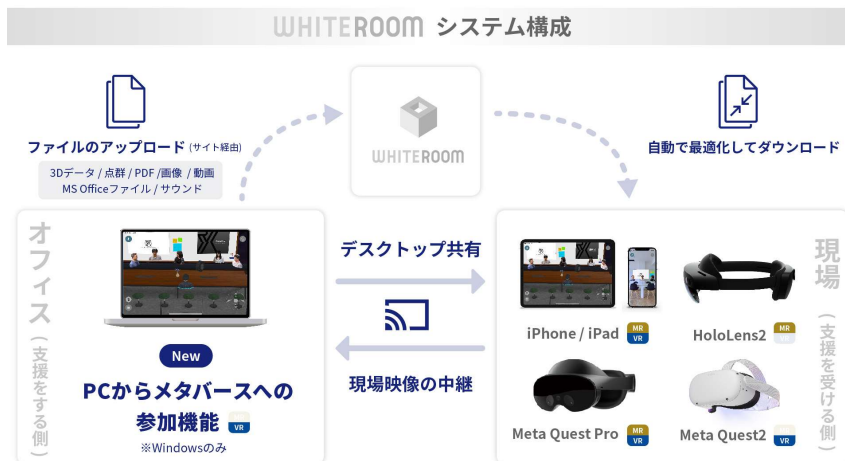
WHITEROOM システム構成

ファイルのアップロード (サイト経由)
3Dデータ / 点群 / PDF /画像 / 動画
MS Officeファイル / サウンド

WHITEROOM

自動で最適化してダウンロード

オフィス
(支援をする側)

New
PCからメタバースへの参加機能 VR
※Windowsのみ

デスクトップ共有

現場映像の中継

現場
(支援を受ける側)

iPhone / iPad MR VR
HoloLens2 MR VR
Meta Quest Pro MR VR
Meta Quest2 VR